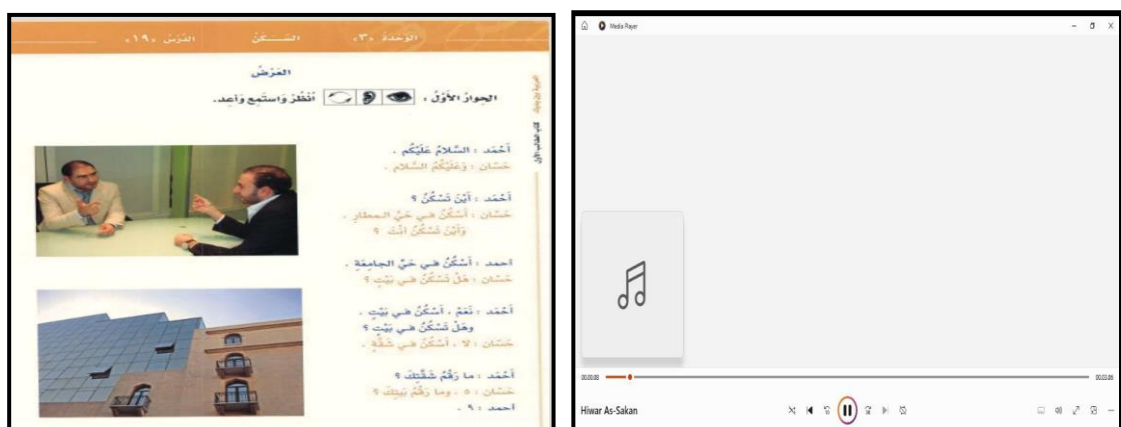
الوحدة «٣»
السكن
الدرس «١٩»

العرض

الحوار الأول : انظر واستمع وأعد.

أحمد : السلامُ عليكم .
حسّان : وعليكمُ السّلام .

أحمد : أين تسكنُ ؟
حسّان : أسكنُ في حيّ المطار .
وأين تسكنُ أنتَ ؟

أحمد : أسكنُ في حيّ الجامعة .
حسّان : هل تسكنُ في بيتٍ ؟

أحمد : نعم ، أسكنُ في بيتٍ .
وهل تسكنُ في بيتٍ ؟
حسّان : لا ، أسكنُ في شقّةٍ .

أحمد : ما رقمُ شقّتِكَ ؟
حسّان : ٥ ، وما رقمُ بيتِكَ ؟
أحمد : ٩ .

العربية بين يديك
كتاب الطالب الأول

Media Player
00:00:03
00:03:06
Hiwar As-Sakan